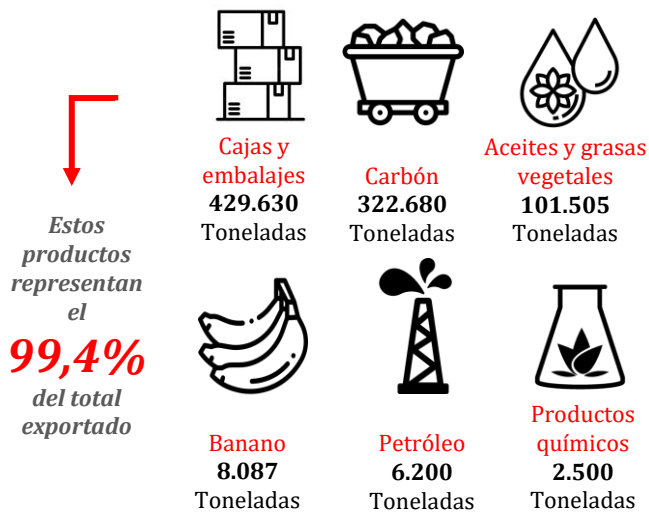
Estos productos representan el
99,4%
del total exportado

Cajas y embalajes
429.630
Toneladas

Carbón
322.680
Toneladas

Aceites y grasas vegetales
101.505
Toneladas

Banano
8.087
Toneladas

Petróleo
6.200
Toneladas

Productos químicos
2.500
Toneladas